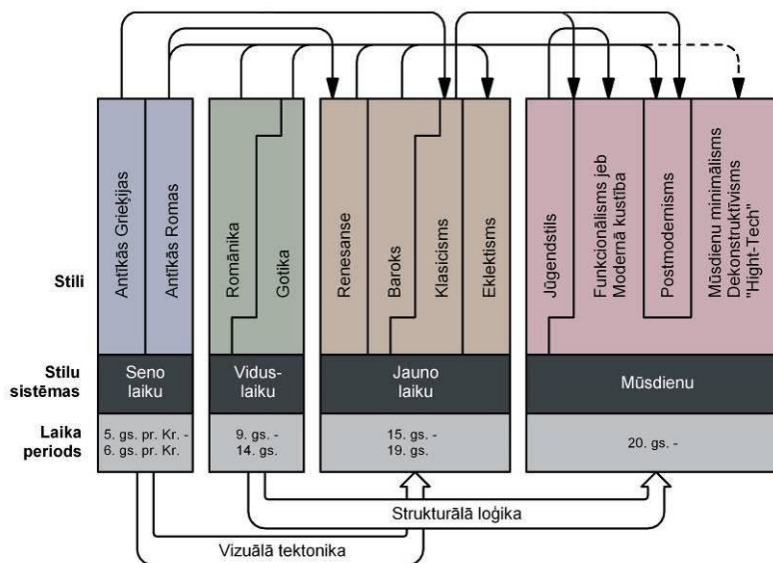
Stili

Stilu sistēmas

Laika periods

Antīkās Grieķijas

Antīkās Romas

Seno laiku

5. gs. pr. Kr. - 6. gs. pr. Kr.

Romānika

Gotika

Vidus-laiku

9. gs. - 14. gs.

Renesanse

Baroks

Klasicisms

Eklektisms

Jauno laiku

15. gs. - 19. gs.

Jūgendstils

Funkcionālisms jeb Modernā kustība

Postmodernisms

Mūsdienu minimālisms Dekonstruktīvisms "Hight-Tech"

Mūsdienu

20. gs. -

Strukturālā loģika

Vizuālā tektonika